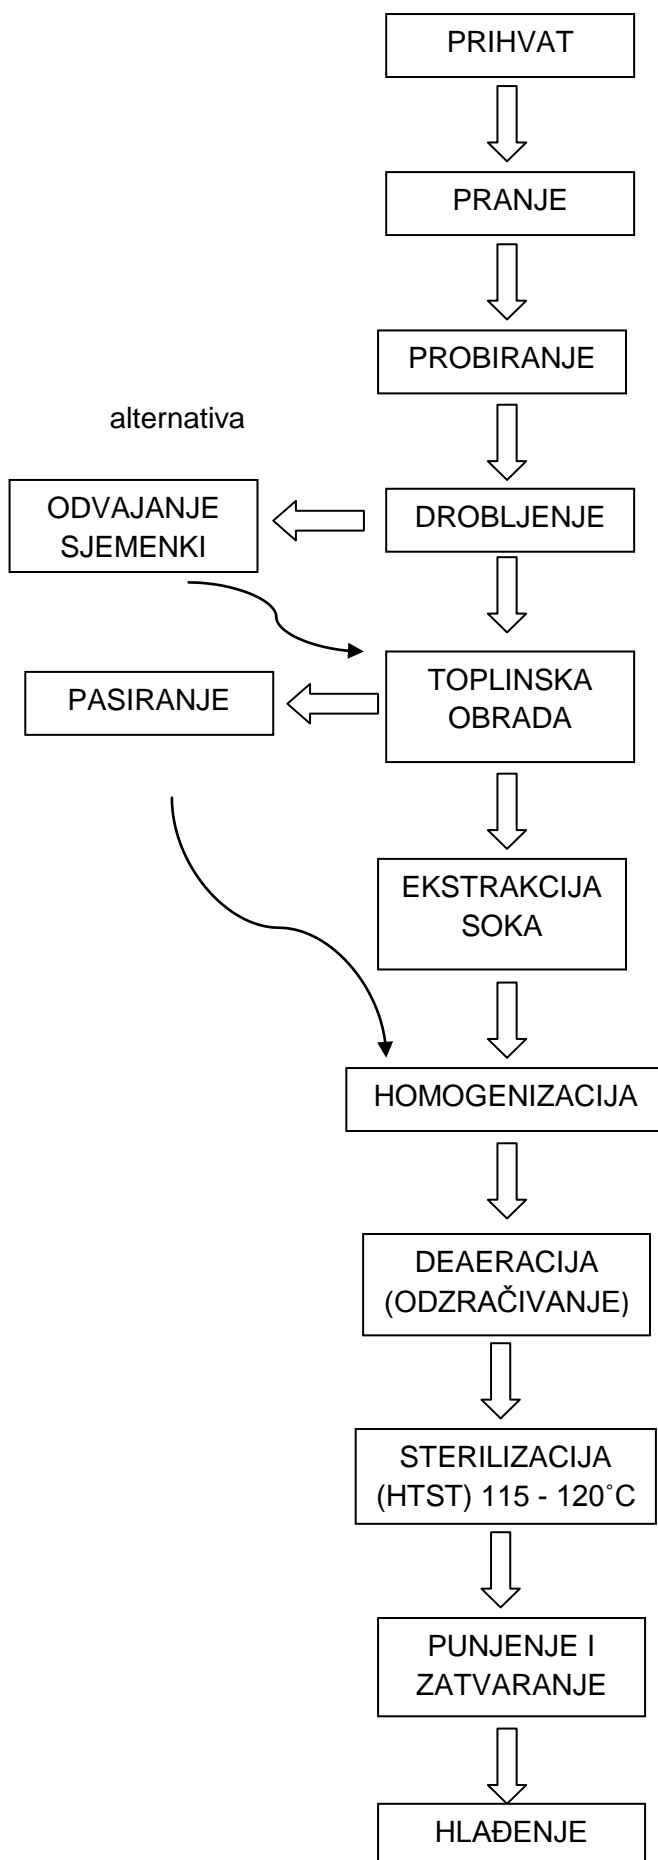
PRIHVAT

PRANJE

PROBIRANJE

alternativa

ODVAJANJE SJEMENKI

DROBLJENJE

PASIRANJE

TOPLINSKA OBRADA

EKSTRAKCIJA SOKA

HOMOGENIZACIJA

DEAERACIJA (ODZRAČIVANJE)

STERILIZACIJA (HTST) 115 - 120˚C

PUNJENJE I ZATVARANJE

HLAĐENJE